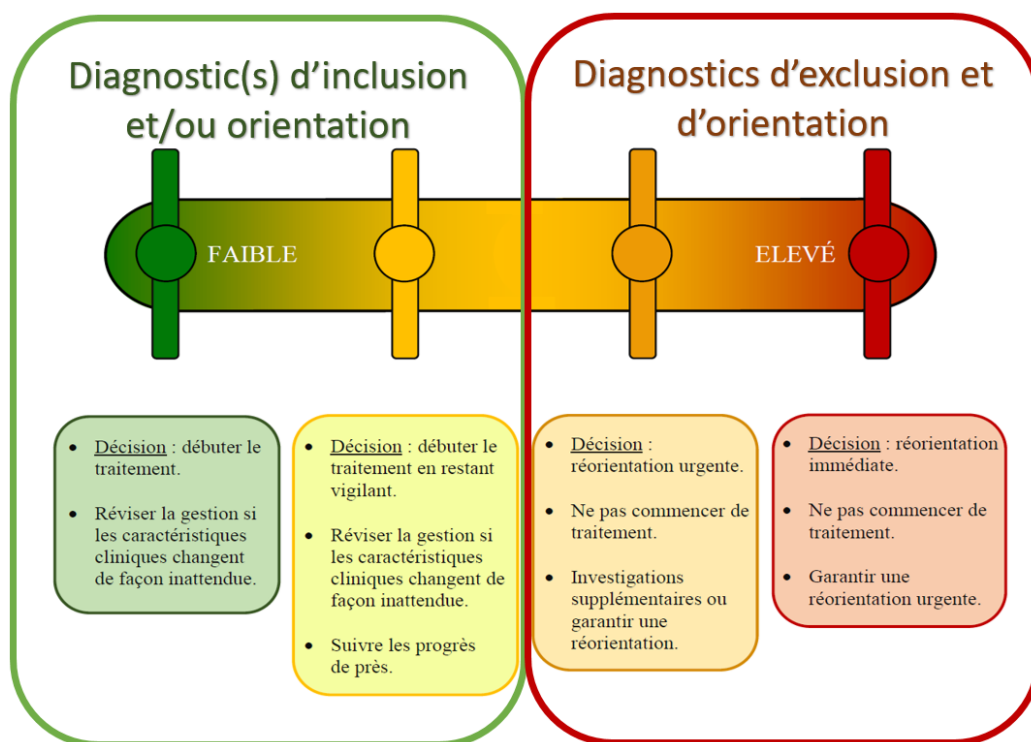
Diagnostic(s) d'inclusion et/ou orientation

Diagnostics d'exclusion et d'orientation

FAIBLE

ELEVÉ

- Décision : débuter le traitement.
- Réviser la gestion si les caractéristiques cliniques changent de façon inattendue.

- Décision : débuter le traitement en restant vigilant.
- Réviser la gestion si les caractéristiques cliniques changent de façon inattendue.
- Suivre les progrès de près.

- Décision : réorientation urgente.
- Ne pas commencer de traitement.
- Investigations supplémentaires ou garantir une réorientation.

- Décision : réorientation immédiate.
- Ne pas commencer de traitement.
- Garantir une réorientation urgente.